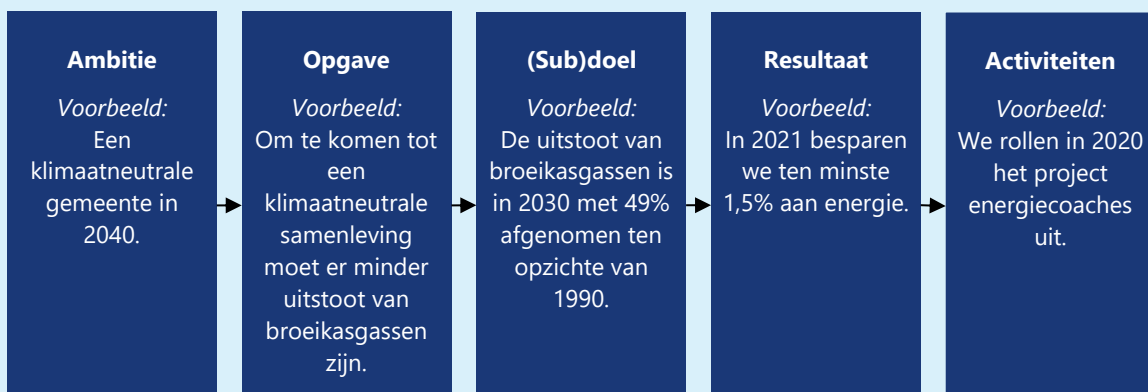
**Ambitie**

*Voorbeeld:*
Een klimaatneutrale gemeente in 2040.

**Opgave**

*Voorbeeld:*
Om te komen tot een klimaatneutrale samenleving moet er minder uitstoot van broeikasgassen zijn.

**(Sub)doel**

*Voorbeeld:*
De uitstoot van broeikasgassen is in 2030 met 49% afgenomen ten opzichte van 1990.

**Resultaat**

*Voorbeeld:*
In 2021 besparen we ten minste 1,5% aan energie.

**Activiteiten**

*Voorbeeld:*
We rollen in 2020 het project energiecoaches uit.